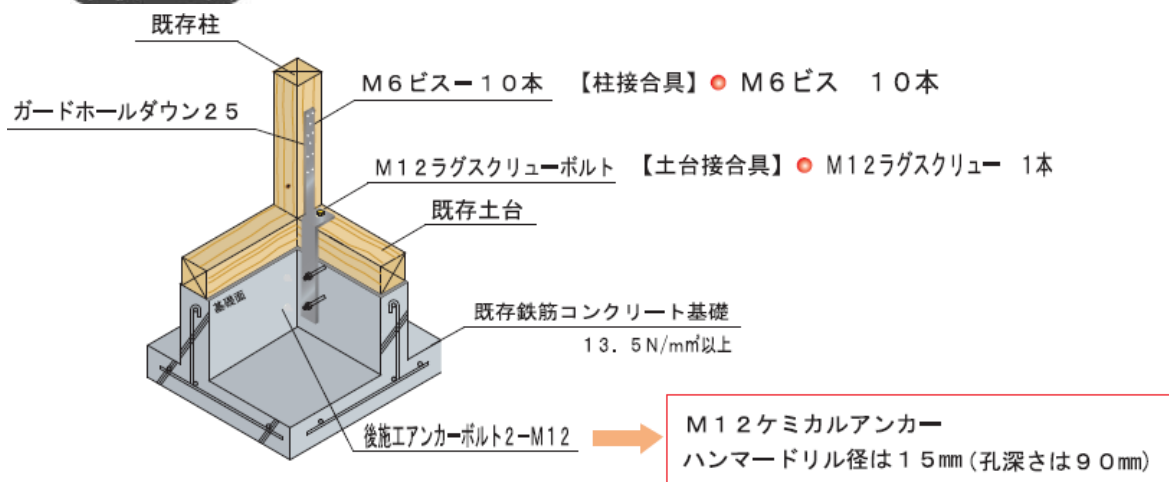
既存柱

Ｍ６ビス－１０本

【柱接合具】 Ｍ６ビス　１０本

ガードホールダウン２５

Ｍ１２ラグスクリューボルト

【土台接合具】 Ｍ１２ラグスクリュー　1本

既存土台

基礎面

既存鉄筋コンクリート基礎

１３．５N/㎟以上

後施工アンカーボルト２－Ｍ１２

Ｍ１２ケミカルアンカー

ハンマードリル径は１５㎜（孔深さは９０㎜）